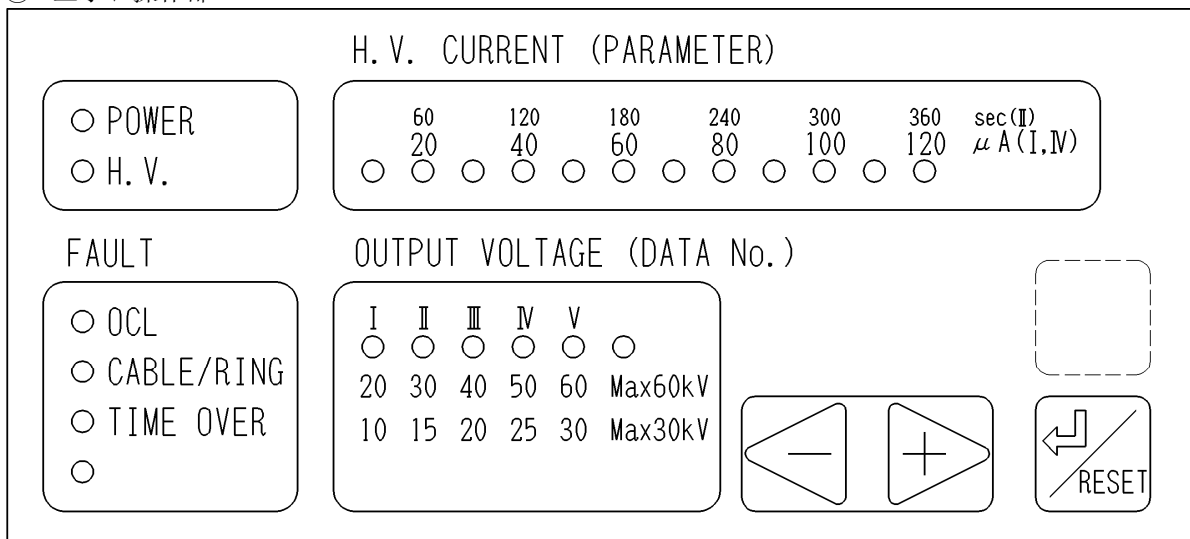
H. V. CURRENT (PARAMETER)

POWER
H. V.

| 60 | 120 | 180 | 240 | 300 | 360 | sec(Ⅱ) |
|---|---|---|---|---|---|---|
| 20 | 40 | 60 | 80 | 100 | 120 | $\mu$A(Ⅰ,Ⅳ) |

FAULT

OCL
CABLE/RING
TIME OVER

OUTPUT VOLTAGE (DATA No.)

| Ⅰ | Ⅱ | Ⅲ | Ⅳ | Ⅴ | |
|---|---|---|---|---|---|
| 20 | 30 | 40 | 50 | 60 | Max60kV |
| 10 | 15 | 20 | 25 | 30 | Max30kV |

RESET